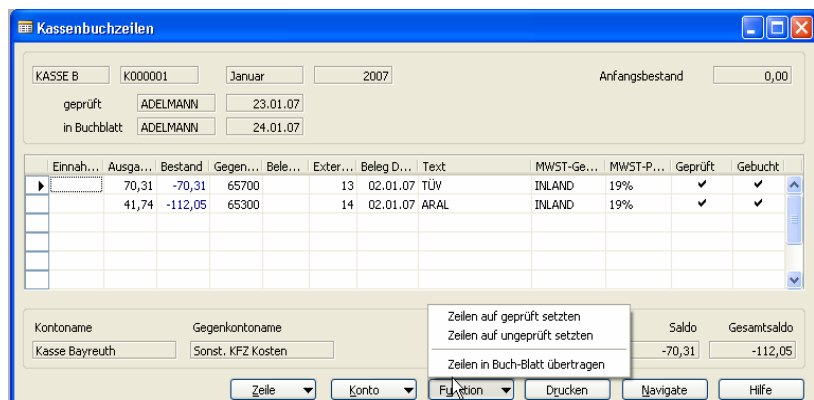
Kassenbuchzeilen

KASSE B | K000001 | Januar | 2007 | Anfangsbestand | 0,00

geprüft | ADELMANN | 23.01.07

in Buchblatt | ADELMANN | 24.01.07

| Einnah... | Ausga... | Bestand | Gegen... | Bele... | Exter... | Beleg D... | Text | MWST-Ge... | MWST-P... | Geprüft | Gebucht |
|---|---|---|---|---|---|---|---|---|---|---|---|
| | 70,31 | -70,31 | 65700 | | 13 | 02.01.07 | TÜV | INLAND | 19% | ✔ | ✔ |
| | 41,74 | -112,05 | 65300 | | 14 | 02.01.07 | ARAL | INLAND | 19% | ✔ | ✔ |

Kontoname | Gegenkontoname | Saldo | Gesamtsaldo

Kasse Bayreuth | Sonst. KFZ Kosten | -70,31 | -112,05

Zeilen auf geprüft setzten
Zeilen auf ungeprüft setzten
Zeilen in Buch-Blatt übertragen

Zeile | Konto | Funktion | Drucken | Navigate | Hilfe